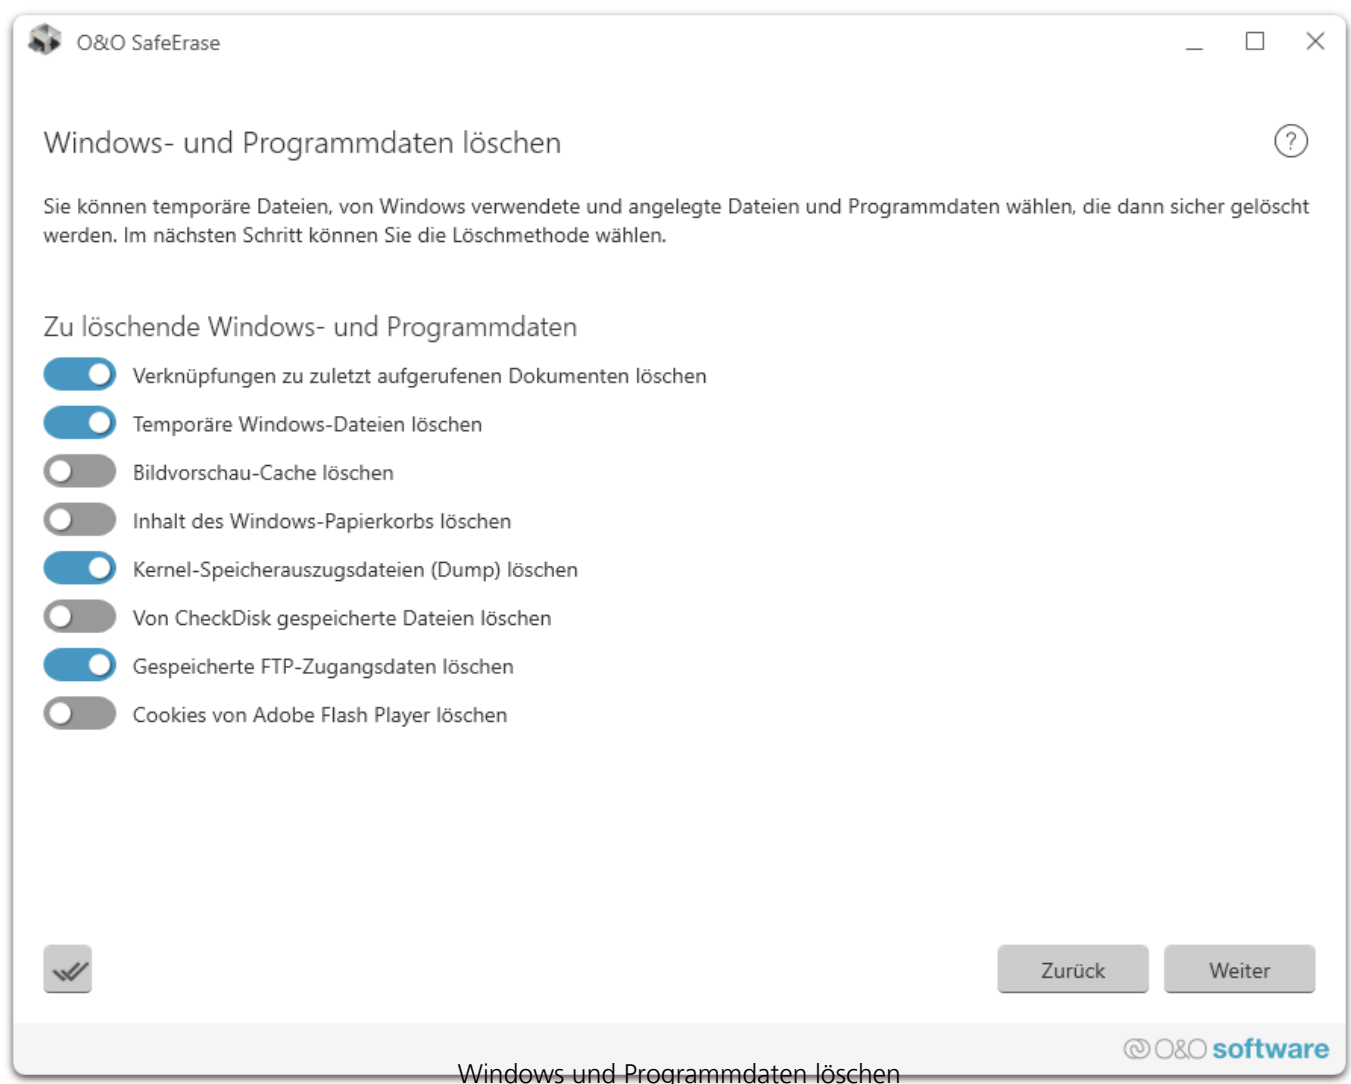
O&O SafeErase

Windows- und Programmdaten löschen

?

Sie können temporäre Dateien, von Windows verwendete und angelegte Dateien und Programmdaten wählen, die dann sicher gelöscht werden. Im nächsten Schritt können Sie die Löschmethode wählen.

Zu löschende Windows- und Programmdaten

Verknüpfungen zu zuletzt aufgerufenen Dokumenten löschen

Temporäre Windows-Dateien löschen

Bildvorschau-Cache löschen

Inhalt des Windows-Papierkorbs löschen

Kernel-Speicherauszugsdateien (Dump) löschen

Von CheckDisk gespeicherte Dateien löschen

Gespeicherte FTP-Zugangsdaten löschen

Cookies von Adobe Flash Player löschen

Zurück

Weiter

O&O software

Windows und Programmdaten löschen